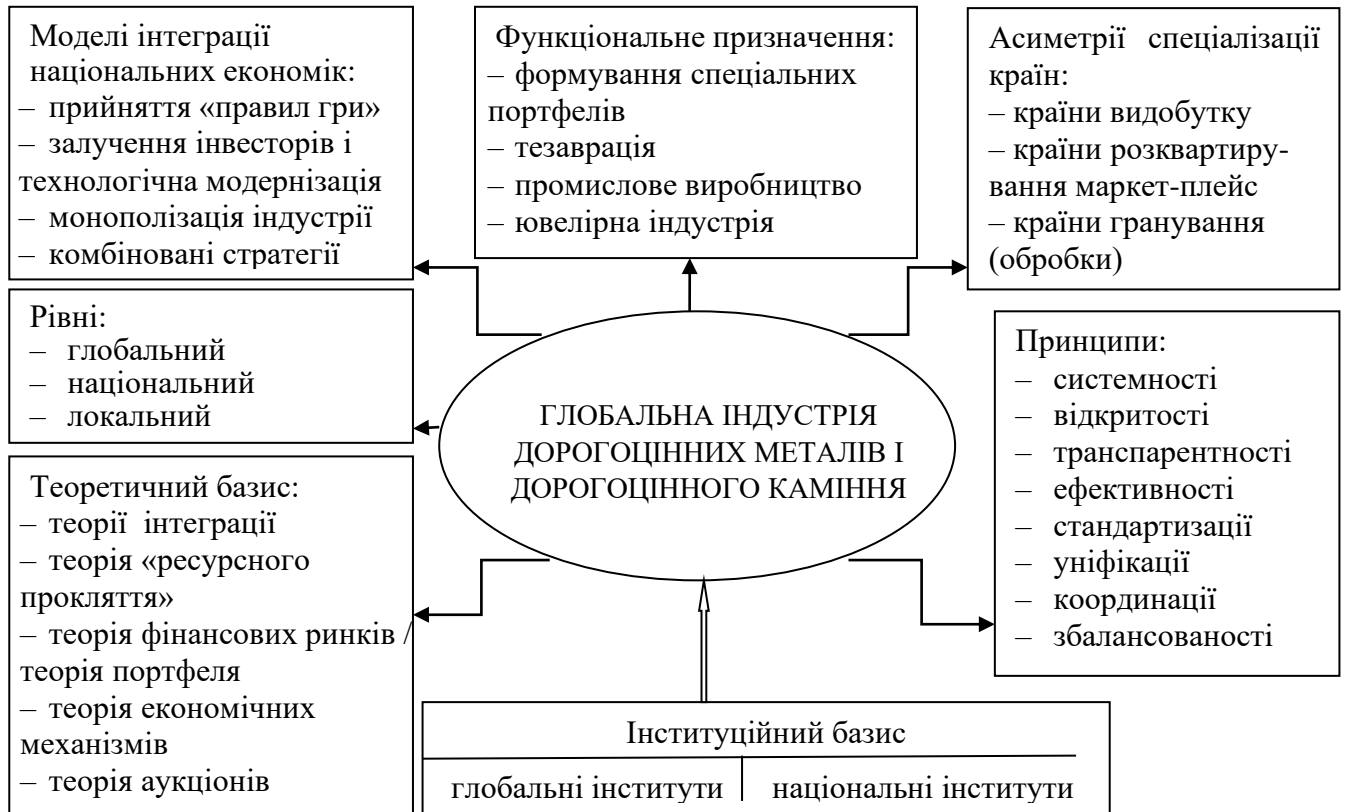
Моделі інтеграції національних економік:
– прийняття «правил гри»
– залучення інвесторів і технологічна модернізація
– монополізація індустрії
– комбіновані стратегії

Функціональне призначення:
– формування спеціальних портфелів
– тезаврація
– промислове виробництво
– ювелірна індустрія

Асиметрії спеціалізації країн:
– країни видобутку
– країни розквартирування маркет-плейс
– країни гранування (обробки)

Рівні:
– глобальний
– національний
– локальний

ГЛОБАЛЬНА ІНДУСТРІЯ ДОРОГОЦІННИХ МЕТАЛІВ І ДОРОГОЦІННОГО КАМІННЯ

Принципи:
– системності
– відкритості
– транспарентності
– ефективності
– стандартизації
– уніфікації
– координації
– збалансованості

Теоретичний базис:
– теорії інтеграції
– теорія «ресурсного прокляття»
– теорія фінансових ринків / теорія портфеля
– теорія економічних механізмів
– теорія аукціонів

Інституційний базис

| глобальні інститути | національні інститути |
|---|---|